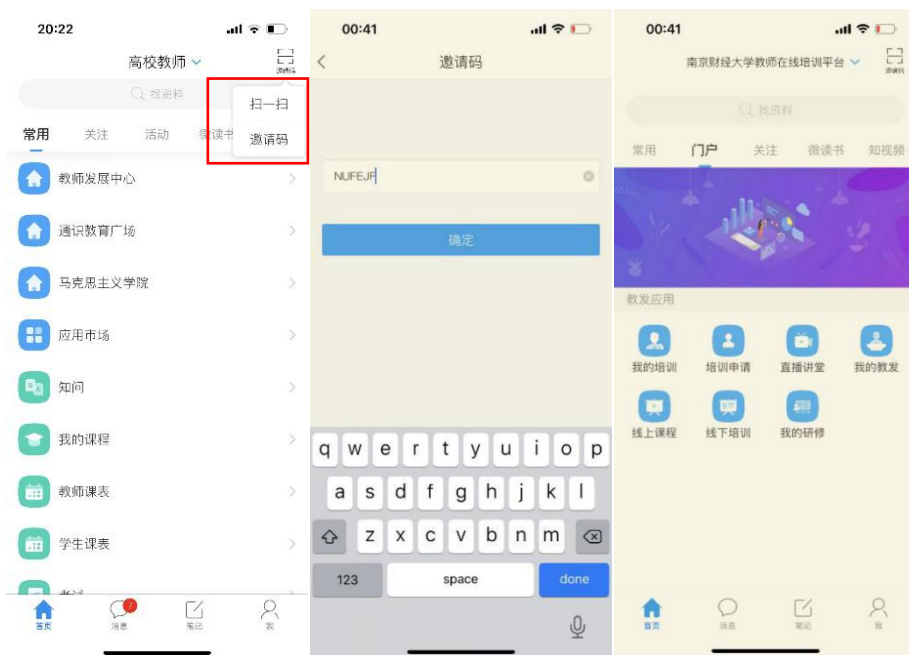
20:22

高校教师

邀请码

搜资料

扫一扫

邀请码

常用 关注 活动 微读书

教师发展中心

通识教育广场

马克思主义学院

应用市场

知问

我的课程

教师课表

学生课表

考试

首页 消息 笔记 我

7

00:41

邀请码

NUFEJF

确定

q w e r t y u i o p

a s d f g h j k l

z x c v b n m

123 space done

00:41

南京财经大学教师在线培训平台

邀请码

找资料

常用 门户 关注 微读书 知视频

教发应用

我的培训 培训申请 直播讲堂 我的教发

线上课程 线下培训 我的研修

首页 消息 笔记 我